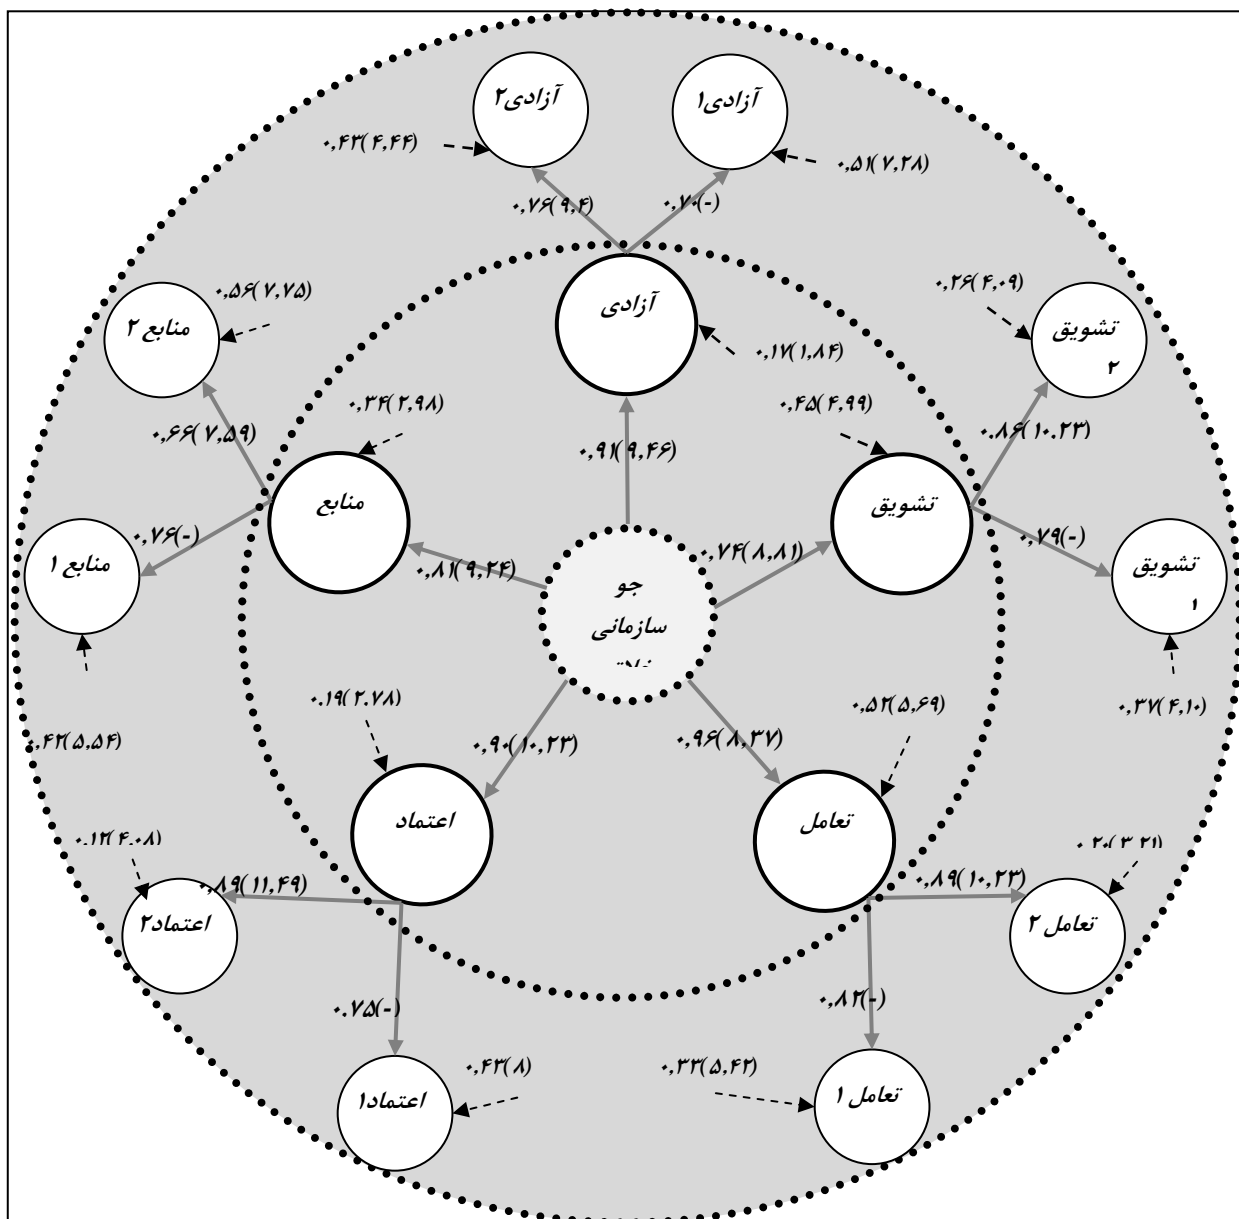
آزادی۲

آزادی۱

۰,۴۳(۴,۴۴)

۰,۵۱(۷,۲۸)

۰,۷۶(۹,۴)

۰,۷۰(-)

آزادی

۰,۵۶(۷,۷۵)

۰,۲۶(۴,۰۹)

منابع ۲

تشویق ۲

۰,۱۷(۱,۸۴)

۰,۳۴(۲,۹۸)

۰,۴۵(۴,۹۹)

۰,۶۶(۷,۵۹)

۰,۸۶(۱۰,۲۳)

۰,۹۱(۹,۴۶)

منابع

تشویق

۰,۷۶(-)

۰,۷۹(-)

منابع ۱

۰,۸۱(۹,۲۴)

۰,۷۴(۸,۸۱)

تشویق ۱

جو سازمانی

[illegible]

۰,۱۹(۲,۷۸)

۰,۵۲(۵,۶۹)

۰,۳۷(۴,۱۰)

۰,۴۲(۵,۵۴)

۰,۹۰(۱۰,۲۳)

۰,۹۶(۸,۳۷)

اعتماد

تعامل

۰,۱۲(۴,۰۸)

۰,۲۰(۳,۲۱)

۰,۸۹(۱۱,۴۹)

۰,۸۹(۱۰,۲۳)

اعتماد۲

تعامل ۲

۰,۷۵(-)

۰,۸۲(-)

۰,۴۳(۸)

۰,۳۳(۵,۴۲)

اعتماد۱

تعامل ۱